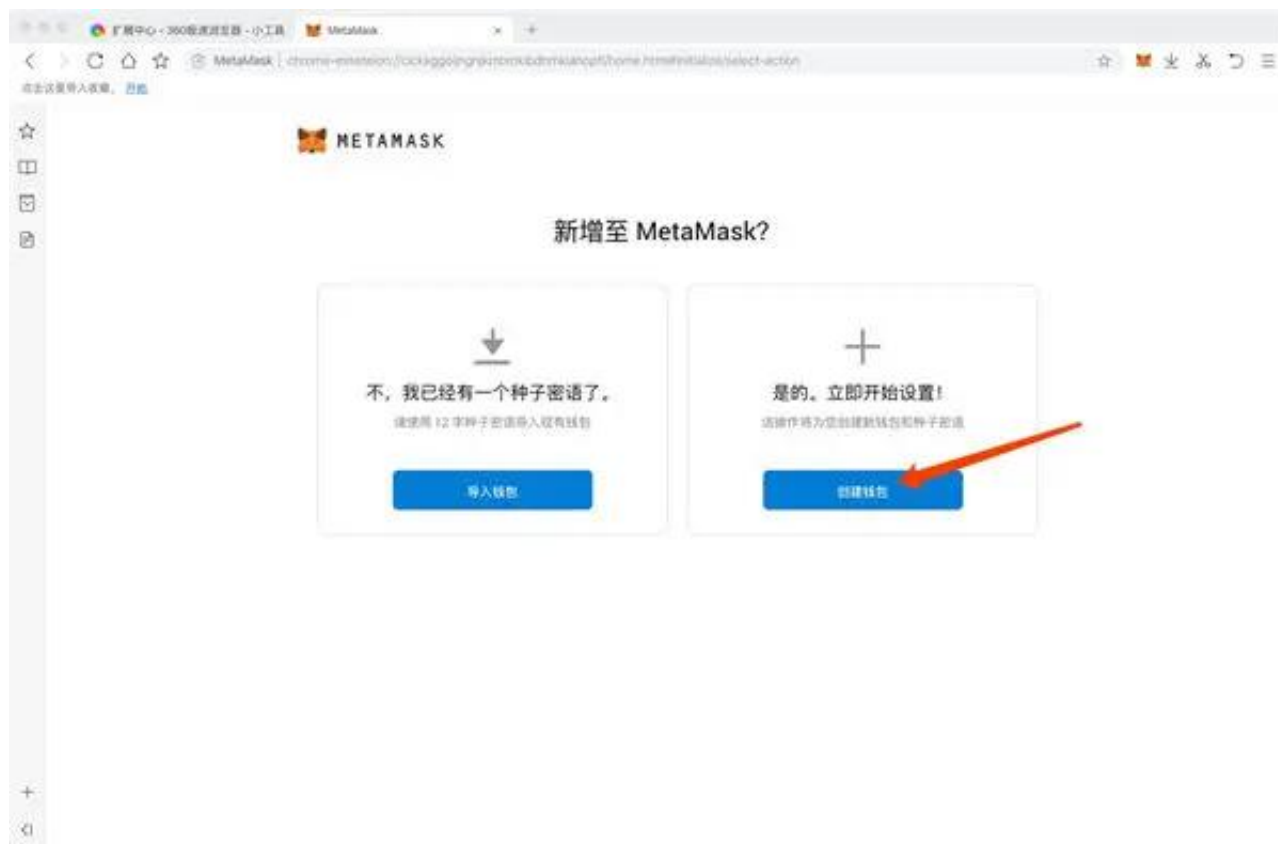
扩展中心 - 360极速浏览器 - 小工具 MetaMask

MetaMask | chrome-extension://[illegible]/home.html#initialize/select-action

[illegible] 开始

METAMASK

新增至 MetaMask?

不，我已经有一个种子密语了。

请使用 12 字种子密语导入现有钱包

导入钱包

是的。立即开始设置！

该操作将为您创建新钱包和种子密语

创建钱包